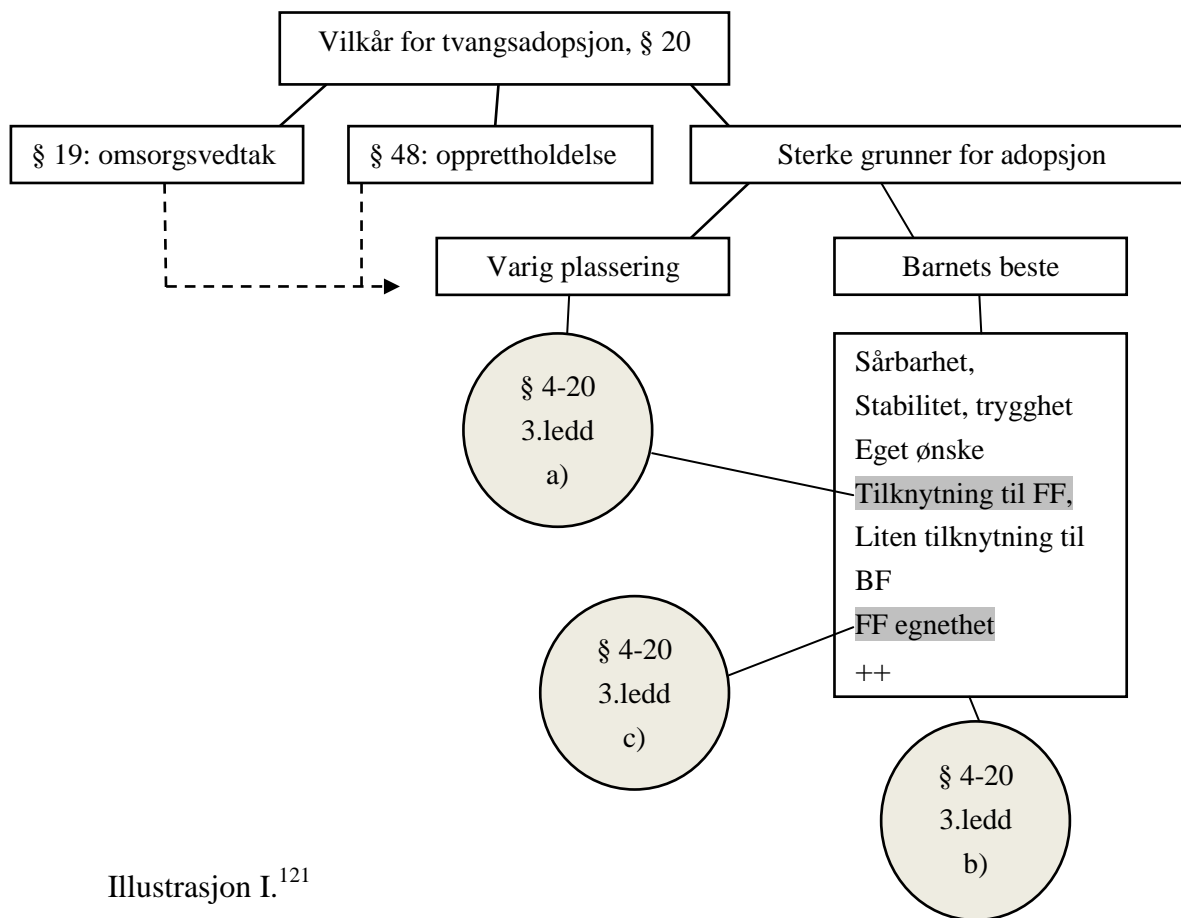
Vilkår for tvangsadopsjon, § 20

§ 19: omsorgsvedtak

§ 48: opprettholdelse

Sterke grunner for adopsjon

Varig plassering

Barnets beste

§ 4-20
3.ledd
a)

Sårbarhet,
Stabilitet, trygghet
Eget ønske
Tilknytning til FF,
Liten tilknytning til BF
FF egnethet
++

§ 4-20
3.ledd
c)

§ 4-20
3.ledd
b)

Illustrasjon I.$^{121}$